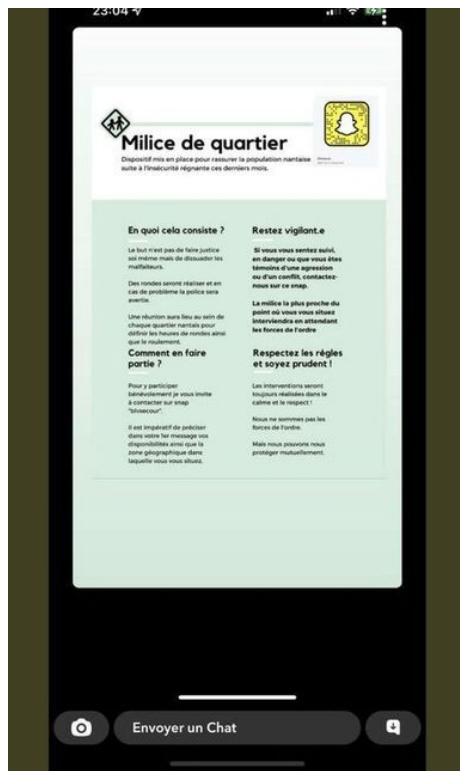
23:04

Milice de quartier

Dispositif mis en place pour rassurer la population nantaise suite à l'insécurité régnante ces derniers mois.

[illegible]

En quoi cela consiste ?

Le but n'est pas de faire justice soi même mais de dissuader les malfaiteurs.

Des rondes seront réaliser et en cas de problème la police sera avertie.

Une réunion aura lieu au sein de chaque quartier nantais pour définir les heures de rondes ainsi que le roulement.

Comment en faire partie ?

Pour y participer bénévolement je vous invite à contacter sur snap "blvisecour".

Il est impératif de préciser dans votre 1er message vos disponibilités ainsi que la zone géographique dans laquelle vous vous situez.

Restez vigilant.e

Si vous vous sentez suivi, en danger ou que vous êtes témoins d'une agression ou d'un conflit, contactez-nous sur ce snap.

La milice la plus proche du point où vous vous situez interviendra en attendant les forces de l'ordre

Respectez les règles et soyez prudent !

Les interventions seront toujours réalisées dans le calme et le respect !

Nous ne sommes pas les forces de l'ordre.

Mais nous pouvons nous protéger mutuellement.

Envoyer un Chat